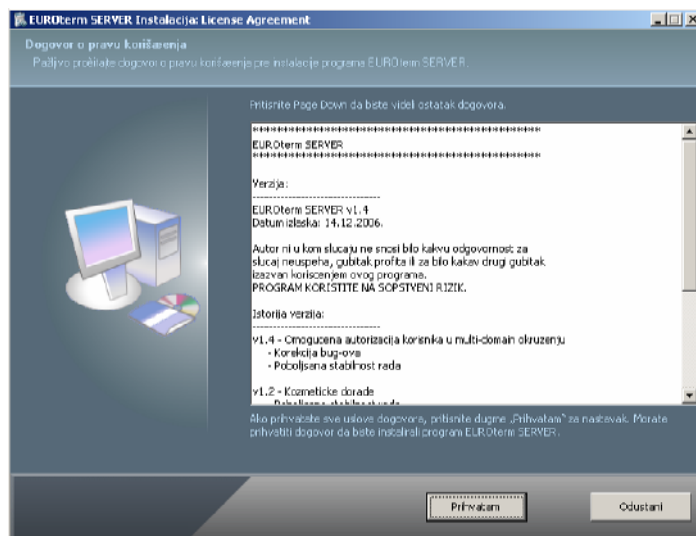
EUROterm SERVER Instalacija: License Agreement

Dogovor o pravu korišćenja
Pažljivo pročitajte dogovor o pravu korišćenja pre instalacije programa EUROterm SERVER.

Pritisnite Page Down da biste videli ostatak dogovora.

**************************************************
EUROterm SERVER
**************************************************

Verzija:
------------------------------------
EUROterm SERVER v1.4
Datum izlaska: 14.12.2006.

Autor ni u kom slucaju ne snosi bilo kakvu odgovornost za slucaj neuspeha, gubitak profita ili za bilo kakav drugi gubitak izazvan koriscenjem ovog programa.
PROGRAM KORISTITE NA SOPSTVENI RIZIK.

Istorija verzija:
------------------------------------
v1.4 - Omogucena autorizacija korisnika u multi-domain okruzenju
- Korekcija bug-ova
- Poboljsana stabilnost rada

v1.2 - Kozmeticke dorade
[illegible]

Ako prihvatate sve uslove dogovora, pritisnite dugme „Prihvatam" za nastavak. Morate prihvatiti dogovor da biste instalirali program EUROterm SERVER.

Prihvatam
Odustani